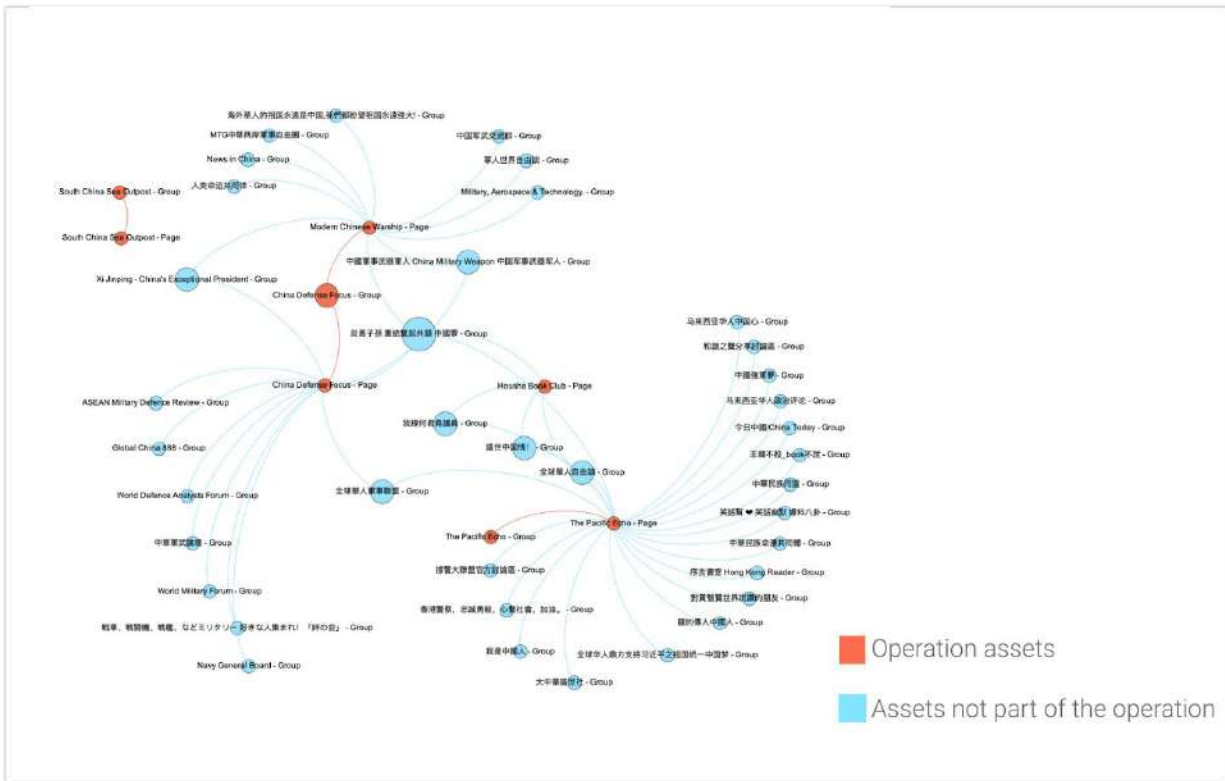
海外華人的祖國永遠是中國,祝福祖國永遠強大! - Group

MTG中華民族軍事自由團 - Group

News in China - Group

人类命运共同体 - Group

中国军武交流群 - Group

軍人世界自由談 - Group

Military, Aerospace & Technology - Group

South China Sea Outpost - Group

South China Sea Outpost - Page

Modern Chinese Warship - Page

中國軍事迷撥軍人 China Military Weapon 中国军事迷撥军人 - Group

Xi Jinping - China's Exceptional President - Group

China Defense Focus - Group

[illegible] 中國夢 - Group

马来西亚华人中国心 - Group

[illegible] - Group

中國強軍夢 - Group

马来西亚华人政治评论 - Group

今日中國China Today - Group

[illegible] - Group

中華民族同盟 - Group

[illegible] - Group

中華民族命運共同體 - Group

China Defense Focus - Page

Housha Book Club - Page

ASEAN Military Defence Review - Group

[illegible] - Group

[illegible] - Group

全球華人自由談 - Group

Global China 888 - Group

World Defence Analysis Forum - Group

全球華人軍事聯盟 - Group

The Pacific Echo - Page

The Pacific Echo - Group

中華軍武論壇 - Group

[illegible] - Group

序言書室 Hong Kong Reader - Group

對資智慧世界視角的朋友 - Group

World Military Forum - Group

香港警察, 忠誠勇毅, 心繫社會, 加油。 - Group

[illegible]中國人 - Group

戦車、戦闘機、戦艦、などミリタリー好きな人集まれ! 「鉄の砦」 - Group

我是中國人 - Group

全球华人鼎力支持习近平总书记统一中国梦 - Group

Navy General Board - Group

大中華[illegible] - Group

Operation assets

Assets not part of the operation